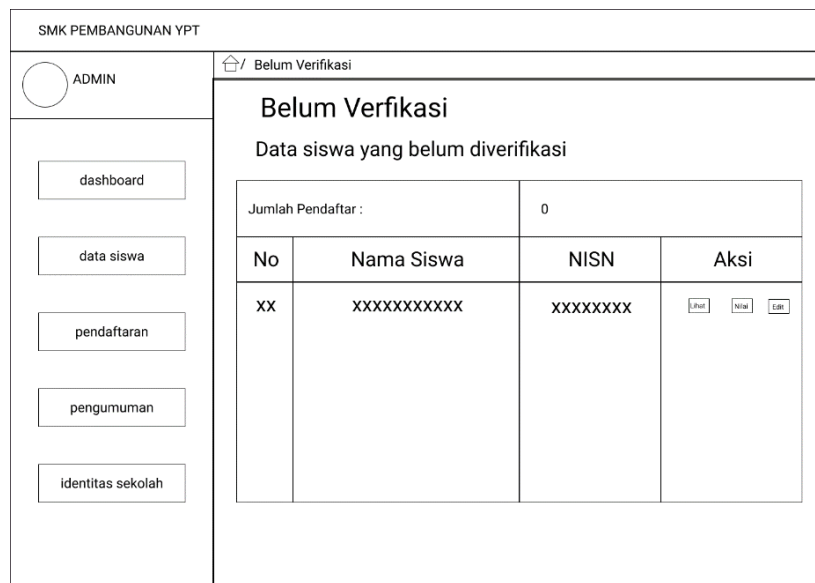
SMK PEMBANGUNAN YPT

ADMIN

dashboard

data siswa

pendaftaran

pengumuman

identitas sekolah

/ Belum Verifikasi

Belum Verfikasi

Data siswa yang belum diverifikasi

| Jumlah Pendaftar : | | 0 | |
|---|---|---|---|
| No | Nama Siswa | NISN | Aksi |
| XX | XXXXXXXXXXX | XXXXXXXX | Lihat Nilai Edit |